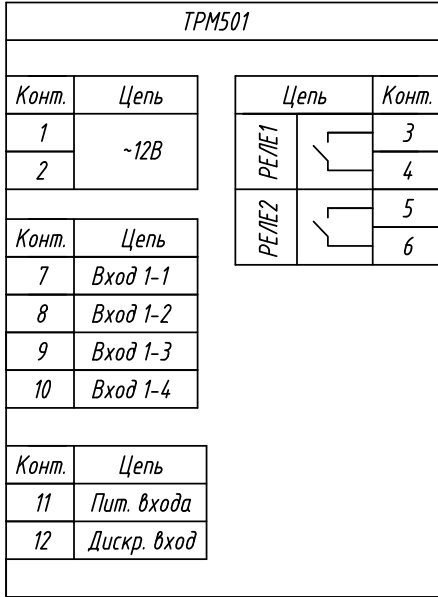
ТРМ501

| Конт. | Цепь |
|---|---|
| 1 | ~12В |
| 2 | |

| Цепь | | Конт. |
|---|---|---|
| РЕЛЕ1 | | 3 |
| | | 4 |
| РЕЛЕ2 | | 5 |
| | | 6 |

| Конт. | Цепь |
|---|---|
| 7 | Вход 1-1 |
| 8 | Вход 1-2 |
| 9 | Вход 1-3 |
| 10 | Вход 1-4 |

| Конт. | Цепь |
|---|---|
| 11 | Пит. входа |
| 12 | Дискр. вход |